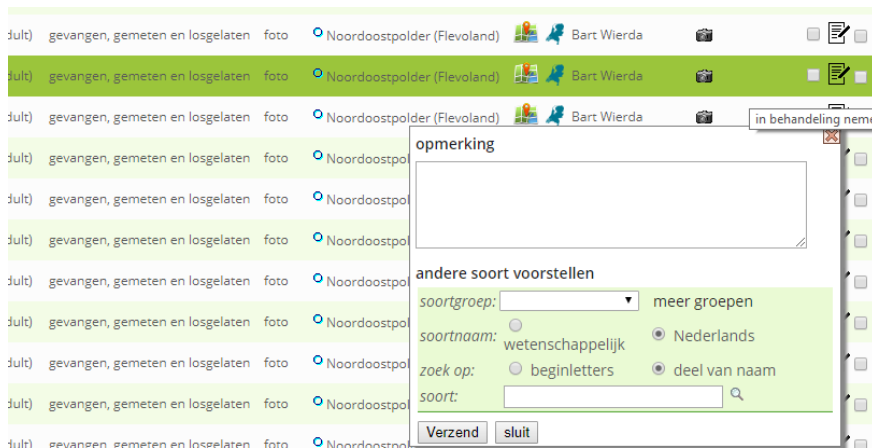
dult) gevangen, gemeten en losgelaten foto Noordoostpolder (Flevoland) Bart Wierda
dult) gevangen, gemeten en losgelaten foto Noordoostpolder (Flevoland) Bart Wierda
dult) gevangen, gemeten en losgelaten foto Noordoostpolder (Flevoland) Bart Wierda
in behandeling neme
dult) gevangen, gemeten en losgelaten foto Noordoostpol
dult) gevangen, gemeten en losgelaten foto Noordoostpol
dult) gevangen, gemeten en losgelaten foto Noordoostpol
dult) gevangen, gemeten en losgelaten foto Noordoostpol
dult) gevangen, gemeten en losgelaten foto Noordoostpol
dult) gevangen, gemeten en losgelaten foto Noordoostpol
dult) gevangen, gemeten en losgelaten foto Noordoostpol
dult) gevangen, gemeten en losgelaten foto Noordoostpol

opmerking

andere soort voorstellen

soortgroep: meer groepen
soortnaam: wetenschappelijk Nederlands
zoek op: beginletters deel van naam
soort:

Verzend sluit